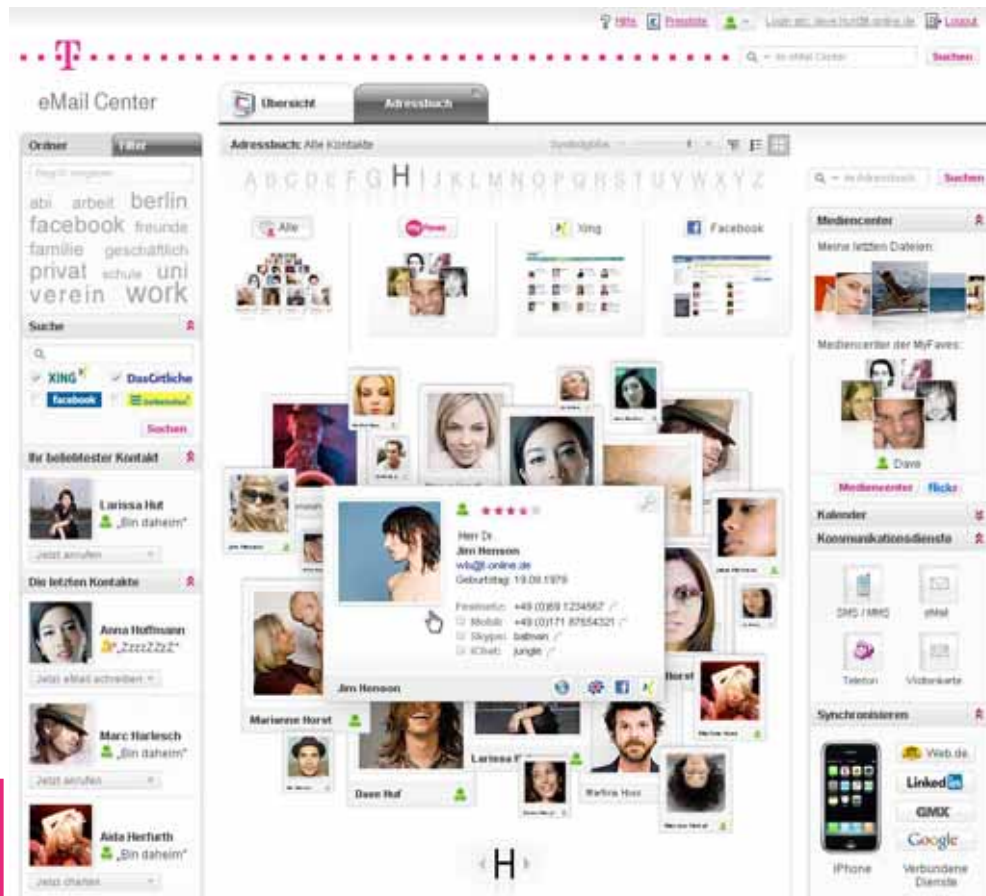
Hilfe Freunde Login als: dave.huf@t-online.de Logout

T

In eMail Center Suchen

eMail Center

Übersicht Adressbuch

Ordner Filter

abi arbeit berlin facebook freunde familie geschäftlich privat schule uni verein work

Suche

XING DasÖrtliche facebook

Suchen

Ihr beliebtester Kontakt

Larissa Hut „Bin daheim"

Jetzt anrufen

Die letzten Kontakte

Anna Hoffmann „ZzzzZZzZ"

Jetzt eMail schreiben

Marc Harlesch „Bin daheim"

Jetzt anrufen

Aida Herfurth „Bin daheim"

Jetzt chatten

Adressbuch: Alle Kontakte

A B C D E F G H I J K L M N O P Q R S T U V W X Y Z

Alle MyFaves Xing Facebook

Herr Dr.
Jim Henson
wb@t-online.de
Geburtstag: 19.09.1979

Festnetz: +49 (0)69 1234567
Mobil: +49 (0)171 87654321
Skype: batman
ICHat: jungle

Jim Henson

Marianne Horst

Dave Huf

Larissa H

Markus Hoss

Horst

H

In Adressbuch Suchen

Mediencenter

Meine letzten Dateien:

Mediencenter der MyFaves:

Dave

Mediencenter flickr

Kalender

Kommunikationsdienste

SMS / MMS eMail

Telefon Visitenkarte

Synchronisieren

Web.de LinkedIn GMX Google

iPhone Verbundene Dienste